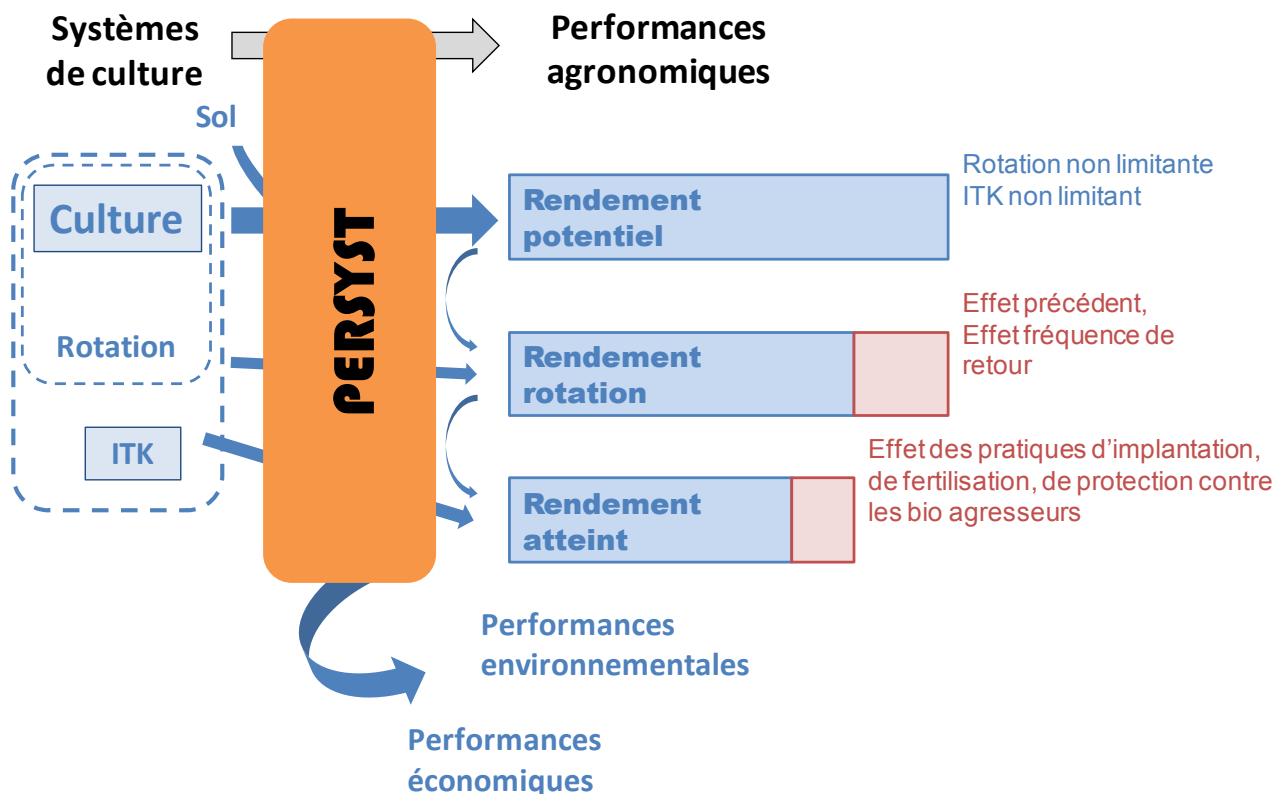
Systèmes de culture

Performances agronomiques

Sol

Culture

Rotation

ITK

PERSYST

Rendement potentiel

Rotation non limitante
ITK non limitant

Rendement rotation

Effet précédent,
Effet fréquence de retour

Rendement atteint

Effet des pratiques d'implantation, de fertilisation, de protection contre les bio agresseurs

Performances environnementales

Performances économiques